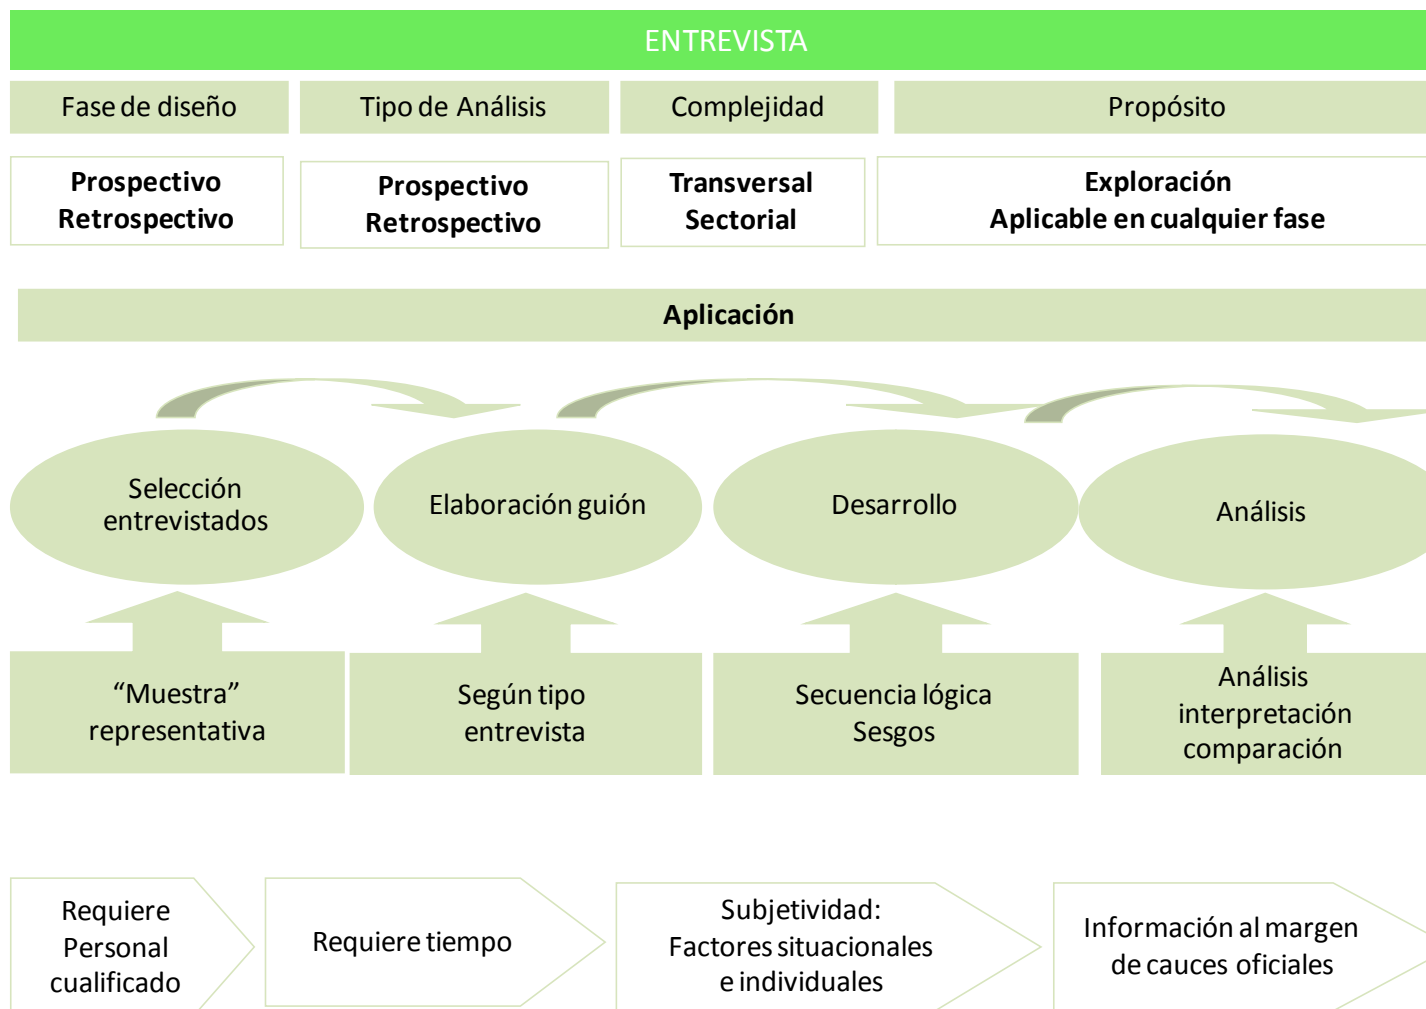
ENTREVISTA

| Fase de diseño | Tipo de Análisis | Complejidad | Propósito |
|---|---|---|---|
| **Prospectivo Retrospectivo** | **Prospectivo Retrospectivo** | **Transversal Sectorial** | **Exploración Aplicable en cualquier fase** |

**Aplicación**

Selección entrevistados

Elaboración guión

Desarrollo

Análisis

"Muestra" representativa

Según tipo entrevista

Secuencia lógica Sesgos

Análisis interpretación comparación

Requiere Personal cualificado

Requiere tiempo

Subjetividad: Factores situacionales e individuales

Información al margen de cauces oficiales